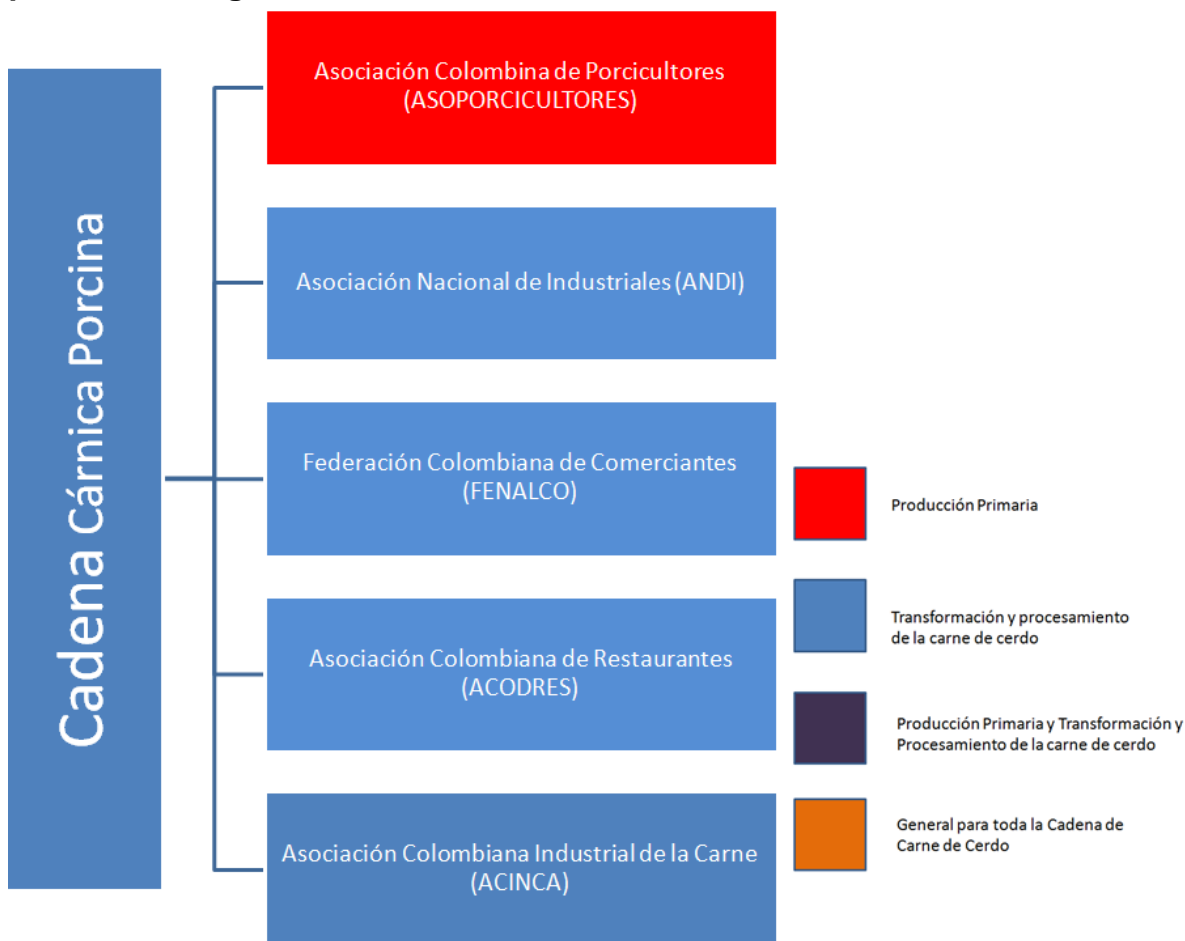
Cadena Cárnica Porcina

Asociación Colombina de Porcicultores (ASOPORCICULTORES)

Asociación Nacional de Industriales (ANDI)

Federación Colombiana de Comerciantes (FENALCO)

Asociación Colombiana de Restaurantes (ACODRES)

Asociación Colombiana Industrial de la Carne (ACINCA)

Producción Primaria

Transformación y procesamiento de la carne de cerdo

Producción Primaria y Transformación y Procesamiento de la carne de cerdo

General para toda la Cadena de Carne de Cerdo